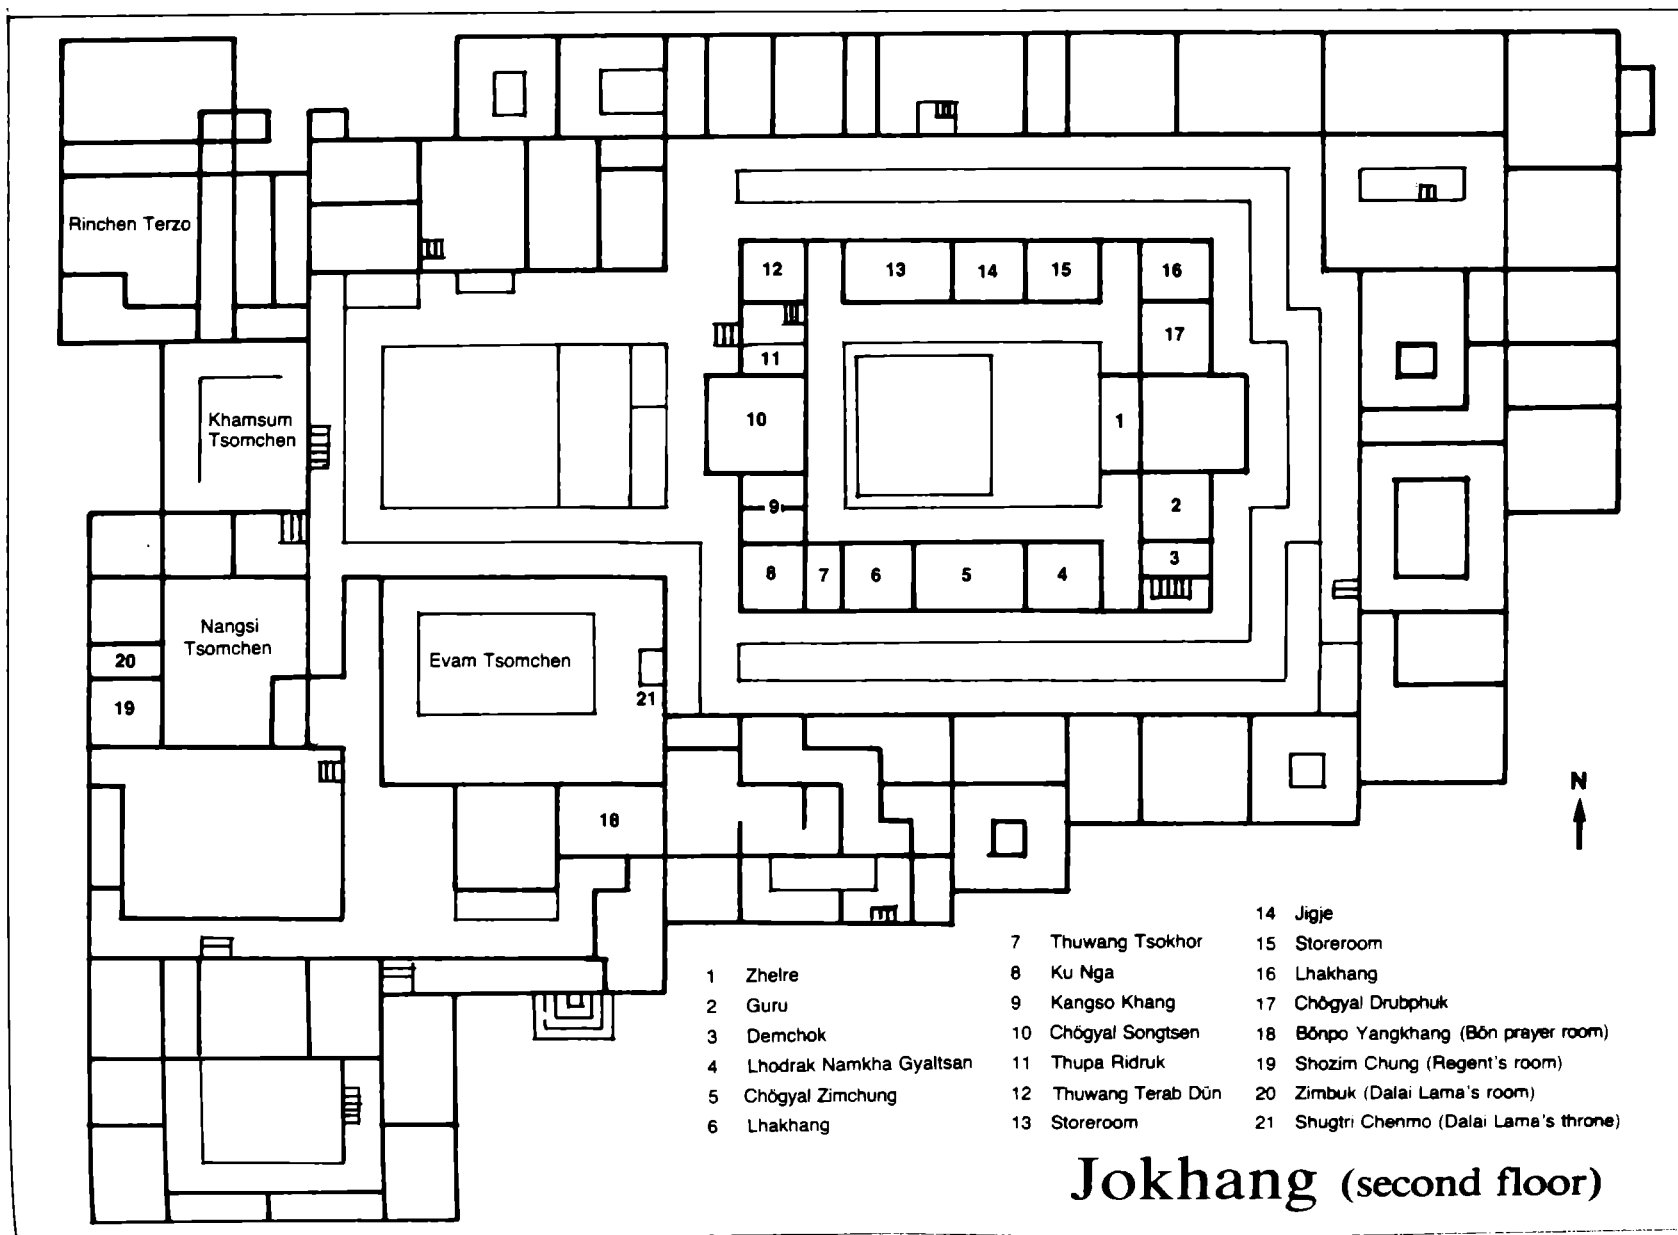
Rinchen Terzo

Khamsum Tsomchen

Nangsi Tsomchen

20

19

Evam Tsomchen

21

18

12

13

14

15

16

17

11

10

1

9

2

3

8

7

6

5

4

N

1 Zhelre
2 Guru
3 Demchok
4 Lhodrak Namkha Gyaltsan
5 Chögyal Zimchung
6 Lhakhang
7 Thuwang Tsokhor
8 Ku Nga
9 Kangso Khang
10 Chögyal Songtsen
11 Thupa Ridruk
12 Thuwang Terab Dün
13 Storeroom
14 Jigje
15 Storeroom
16 Lhakhang
17 Chögyal Drubphuk
18 Bönpo Yangkhang (Bön prayer room)
19 Shozim Chung (Regent's room)
20 Zimbuk (Dalai Lama's room)
21 Shugtri Chenmo (Dalai Lama's throne)

Jokhang (second floor)